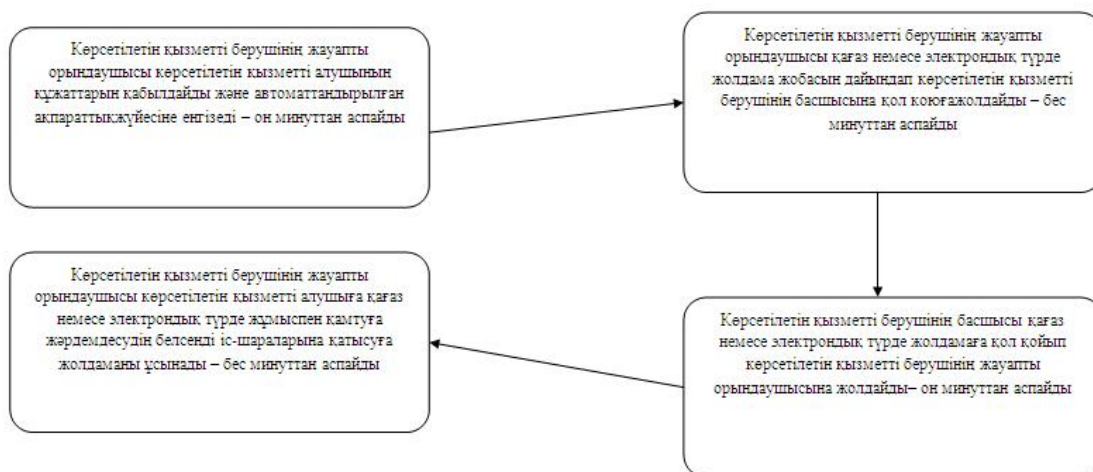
Көрсетілетін қызметті берушінің жауапты орындаушысы көрсетілетін қызметті алушының құжаттарын қабылдайды және автоматтандырылған ақпараттықжүйесіне енгізеді – он минуттан аспайды

Көрсетілетін қызметті берушінің жауапты орындаушысы қағаз немесе электрондық түрде жолдама жобасын дайындап көрсетілетін қызметті берушінің басшысына қол қоюғажолдайды – бес минуттан аспайды

Көрсетілетін қызметті берушінің басшысы қағаз немесе электрондық түрде жолдамаға қол қойып көрсетілетін қызметті берушінің жауапты орындаушысына жолдайды– он минуттан аспайды

Көрсетілетін қызметті берушінің жауапты орындаушысы көрсетілетін қызметті алушыға қағаз немесе электрондық түрде жұмыспен қамтуға жәрдемдесудің белсенді іс-шараларына қатысуға жолдаманы ұсынады – бес минуттан аспайды